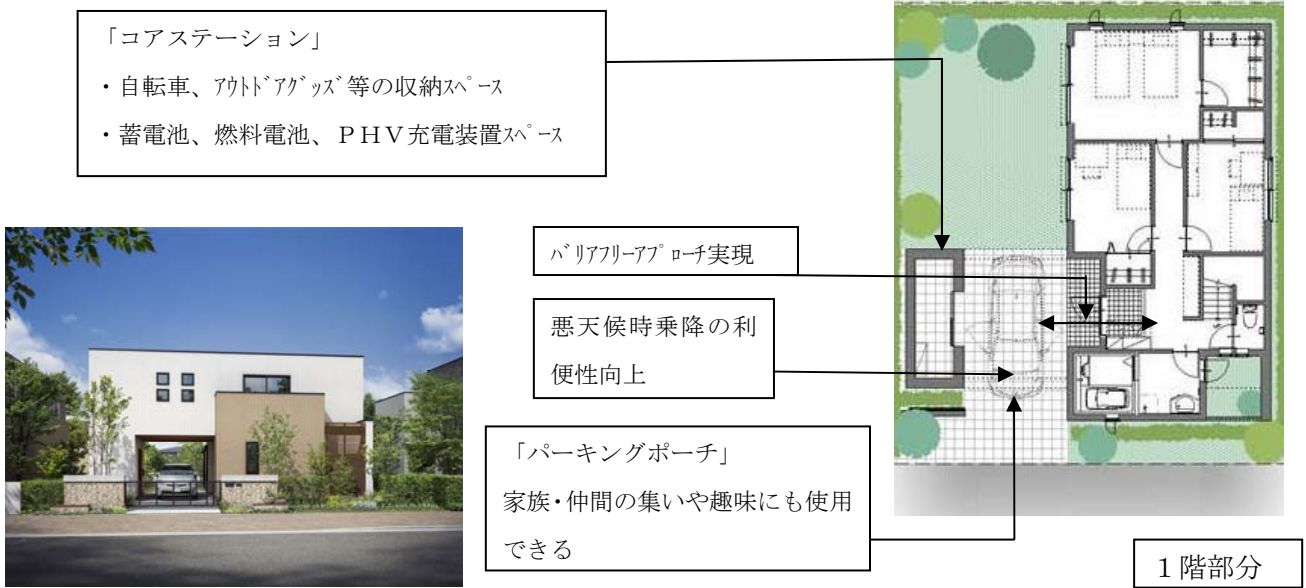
「コアステーション」

・自転車、ｱｳﾄﾄﾞｱｸﾞｯｽﾞ等の収納ｽﾍﾟｰｽ

・蓄電池、燃料電池、ＰＨＶ充電装置ｽﾍﾟｰｽ

ﾊﾞﾘｱﾌﾘｰｱﾌﾟﾛｰﾁ実現

悪天候時乗降の利便性向上

「パーキングポーチ」

家族･仲間の集いや趣味にも使用できる

１階部分